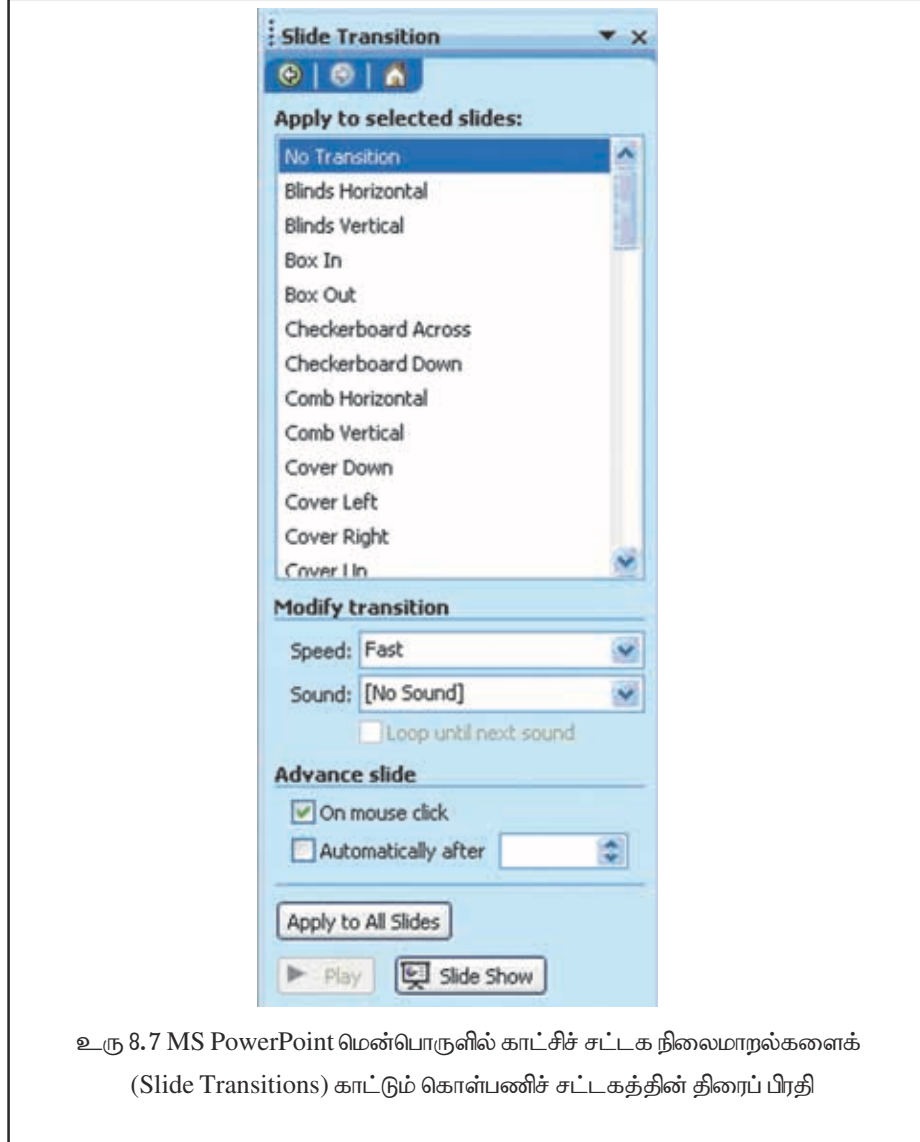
Slide Transition

Apply to selected slides:

No Transition
Blinds Horizontal
Blinds Vertical
Box In
Box Out
Checkerboard Across
Checkerboard Down
Comb Horizontal
Comb Vertical
Cover Down
Cover Left
Cover Right
Cover Up

Modify transition

Speed: Fast
Sound: [No Sound]
Loop until next sound

Advance slide

On mouse click
Automatically after

Apply to All Slides

Play
Slide Show

உரு 8.7 MS PowerPoint மென்பொருளில் காட்சிச் சட்டக நிலைமாறல்களைக் (Slide Transitions) காட்டும் கொள்பணிச் சட்டகத்தின் திரைப் பிரதி